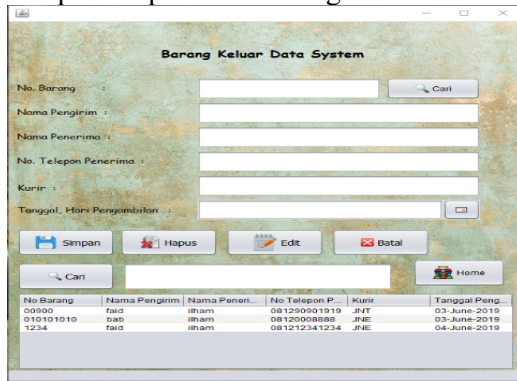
Barang Keluar Data System

No. Barang :

Cari

Nama Pengirim :

Nama Penerima :

No. Telepon Penerima :

Kurir :

Tanggal, Hari Pengambilan :

Simpan

Hapus

Edit

Batal

Cari

Home

| No Barang | Nama Pengirim | Nama Peneri... | No Telepon P... | Kurir | Tanggal Peng... |
|---|---|---|---|---|---|
| 00000 | faid | ilham | 081290901919 | JNT | 03-June-2019 |
| 010101010 | bab | ilham | 08120008888 | JNE | 03-June-2019 |
| 1234 | faid | ilham | 081212341234 | JNE | 04-June-2019 |